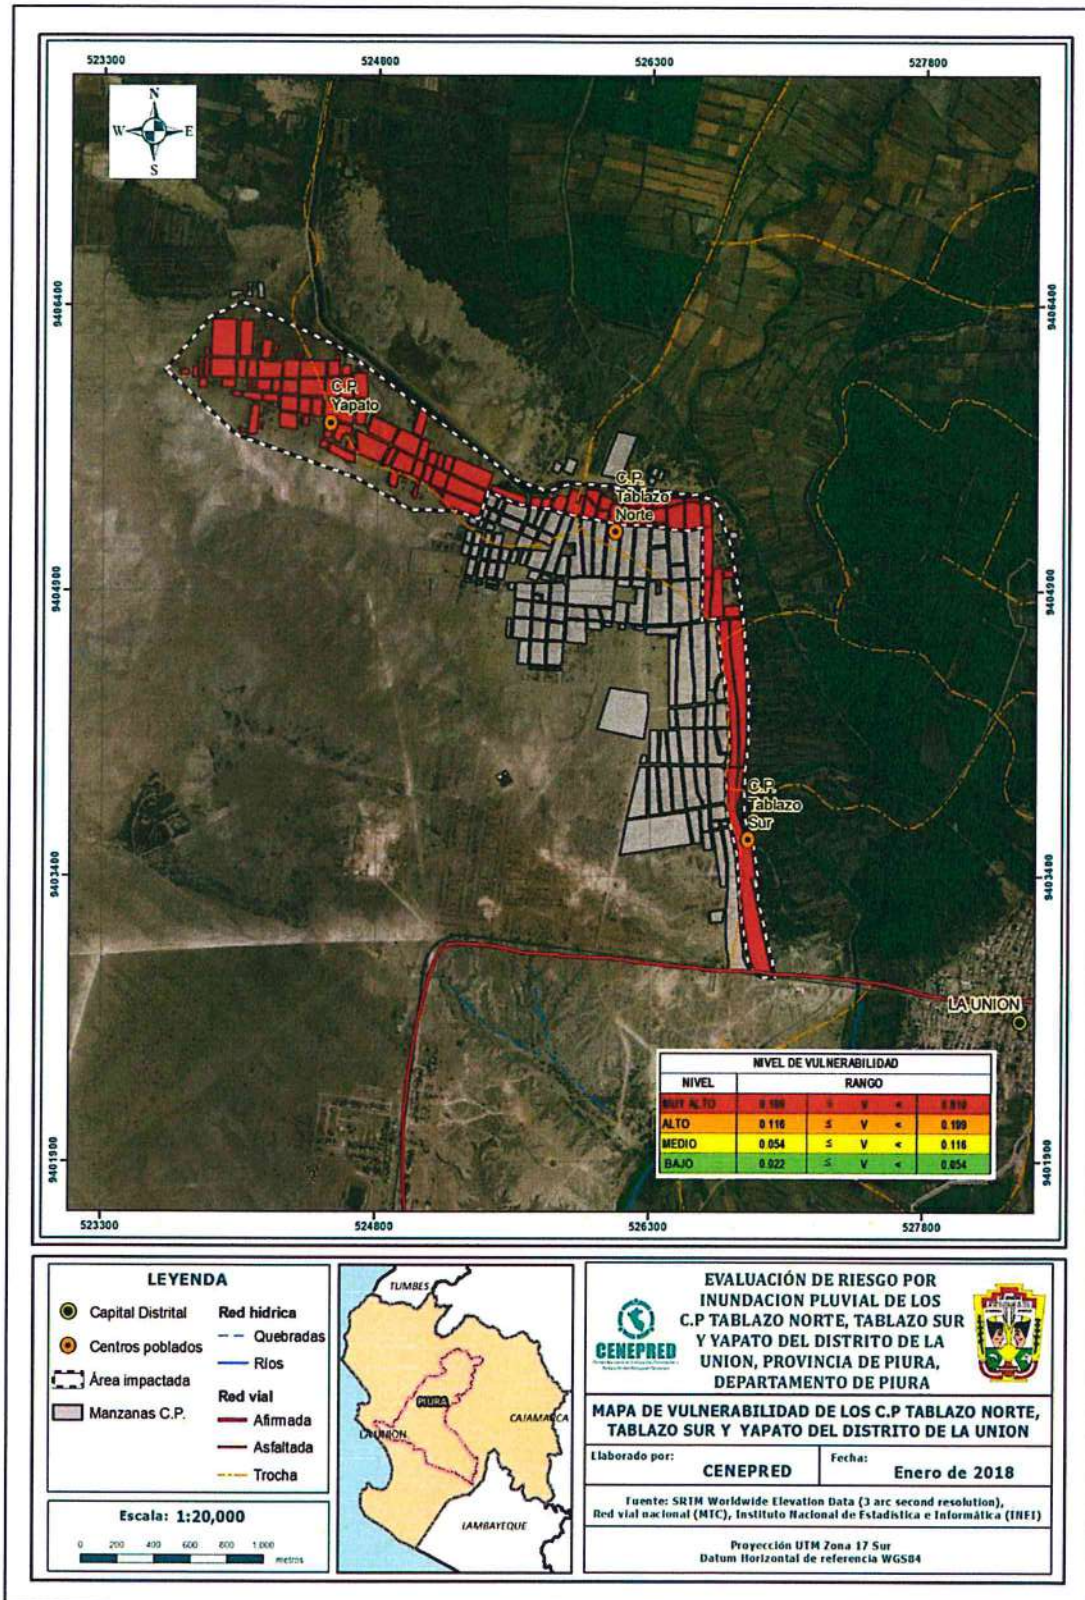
523300 524800 526300 527800

N
W E
S

9406400
9404900
9403400
9401900

C.P. Yapato

C.P. Tablazo Norte

C.P. Tablazo Sur

LA UNION

| NIVEL DE VULNERABILIDAD | | | | |
|---|---|---|---|---|
| NIVEL | RANGO | | | |
| MUY ALTO | 0.199 | ≤ | V | ≤ | 0.510 |
| ALTO | 0.116 | ≤ | V | < | 0.199 |
| MEDIO | 0.054 | ≤ | V | < | 0.116 |
| BAJO | 0.022 | ≤ | V | < | 0.054 |

523300 524800 526300 527800

LEYENDA
Capital Distrital
Centros poblados
Área impactada
Manzanas C.P.
Red hidrica
Quebradas
Ríos
Red vial
Afirmada
Asfaltada
Trocha

Escala: 1:20,000
0 200 400 600 800 1,000 metros

TUMBES
PIURA
CAJAMARCA
LA UNION
LAMBAYEQUE

CENEPRED

EVALUACIÓN DE RIESGO POR INUNDACION PLUVIAL DE LOS C.P TABLAZO NORTE, TABLAZO SUR Y YAPATO DEL DISTRITO DE LA UNION, PROVINCIA DE PIURA, DEPARTAMENTO DE PIURA

MAPA DE VULNERABILIDAD DE LOS C.P TABLAZO NORTE, TABLAZO SUR Y YAPATO DEL DISTRITO DE LA UNION

Elaborado por: CENEPRED
Fecha: Enero de 2018

Fuente: SRTM Worldwide Elevation Data (3 arc second resolution), Red vial nacional (MTC), Instituto Nacional de Estadística e Informática (INEI)

Proyección UTM Zona 17 Sur
Datum Horizontal de referencia WGS84